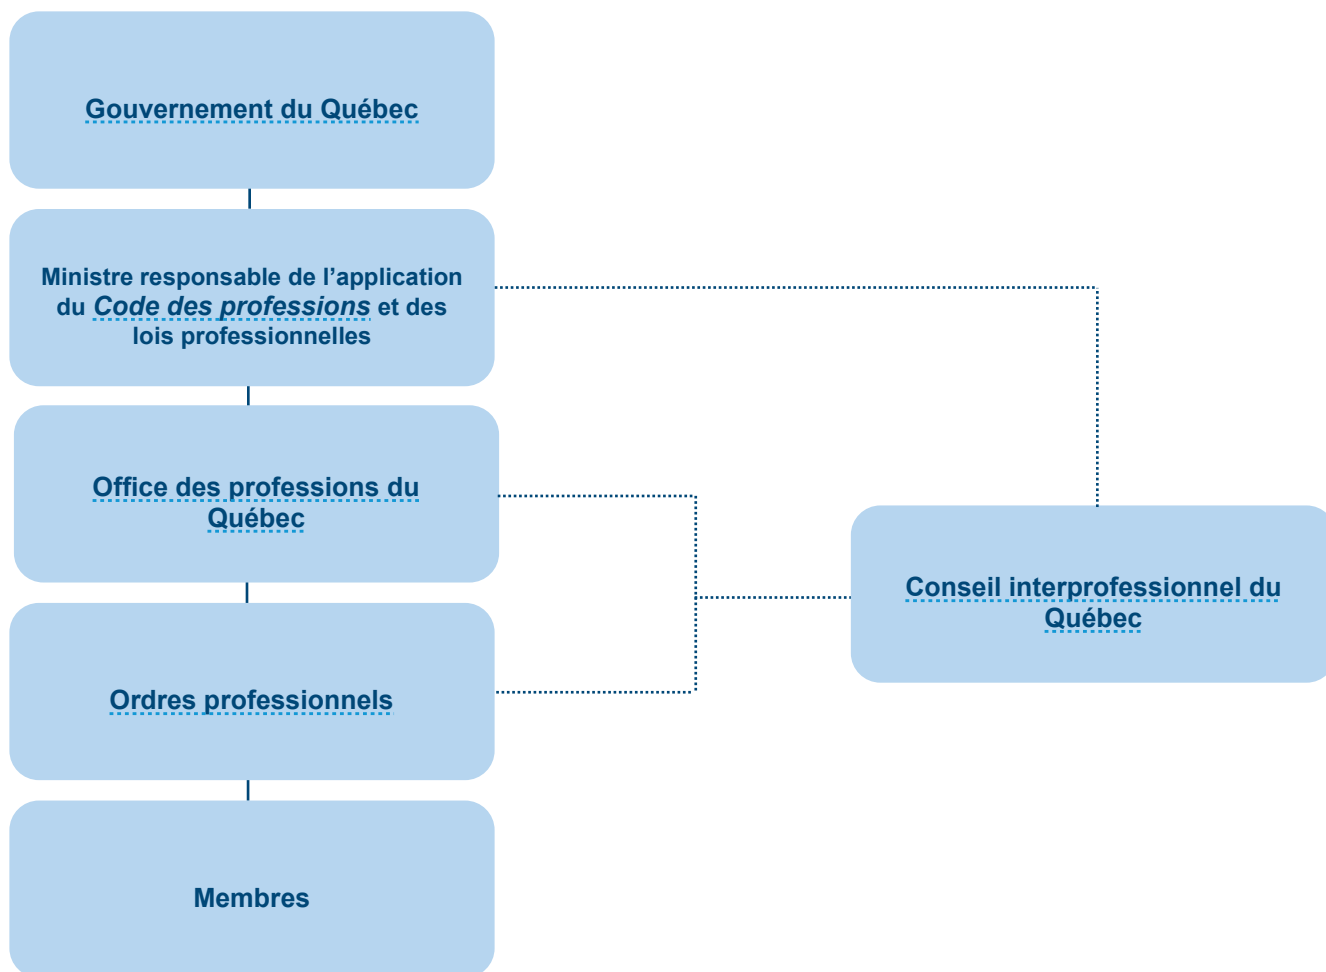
Gouvernement du Québec

Ministre responsable de l’application du *Code des professions* et des lois professionnelles

Office des professions du Québec

Ordres professionnels

Membres

Conseil interprofessionnel du Québec